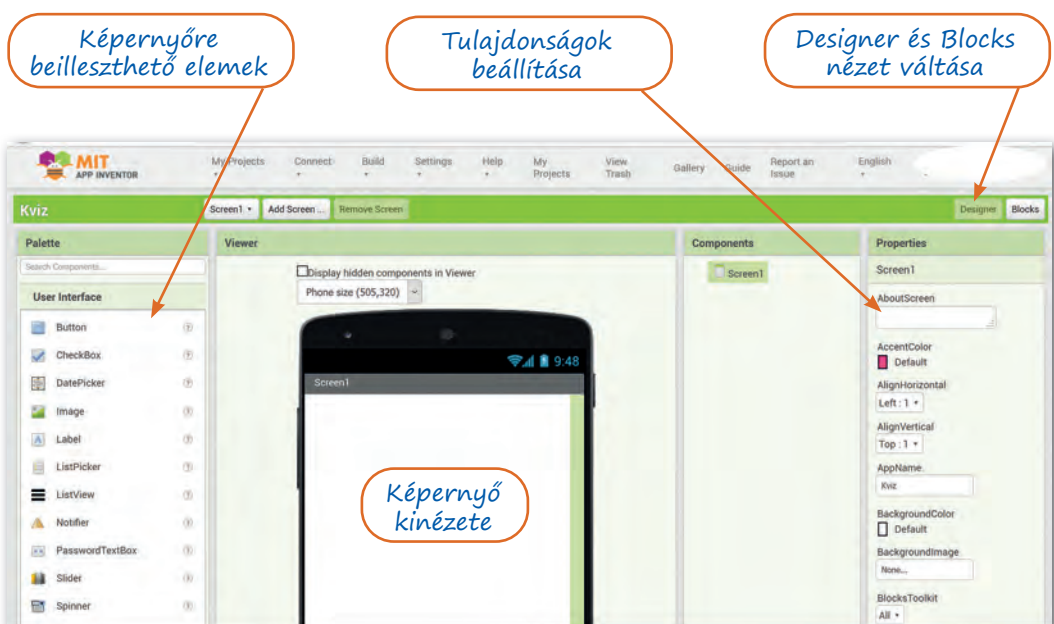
Képernyőre beilleszthető elemek

Tulajdonságok beállítása

Designer és Blocks nézet váltása

MIT APP INVENTOR

My Projects
Connect
Build
Settings
Help
My Projects
View Trash
Gallery
Guide
Report an Issue
English

Kviz
Screen1 ▾
Add Screen ...
Remove Screen
Designer
Blocks

Palette
Search Components...
User Interface
Button
CheckBox
DatePicker
Image
Label
ListPicker
ListView
Notifier
PasswordTextBox
Slider
Spinner

Viewer
Display hidden components in Viewer
Phone size (505,320)
9:48
Screen1

Képernyő kinézete

Components
Screen1

Properties
Screen1
AboutScreen
AccentColor
Default
AlignHorizontal
Left : 1 ▾
AlignVertical
Top : 1 ▾
AppName
Kviz
BackgroundColor
Default
BackgroundImage
None...
BlocksToolkit
All ▾